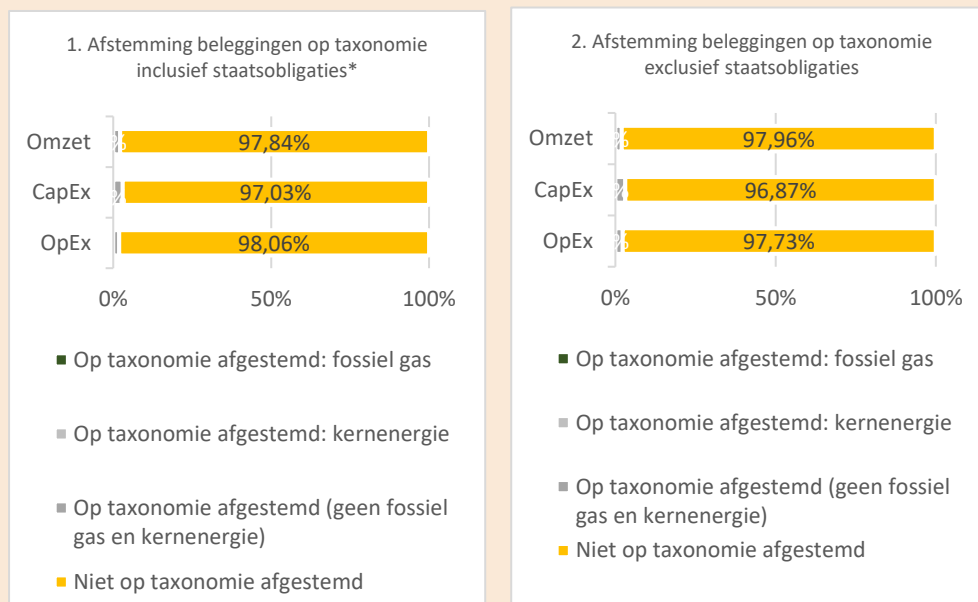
1. Afstemming beleggingen op taxonomie inclusief staatsobligaties*

Omzet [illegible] 97,84%
CapEx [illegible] 97,03%
OpEx 98,06%

0% 50% 100%

■ Op taxonomie afgestemd: fossiel gas

■ Op taxonomie afgestemd: kernenergie

■ Op taxonomie afgestemd (geen fossiel gas en kernenergie)

■ Niet op taxonomie afgestemd

2. Afstemming beleggingen op taxonomie exclusief staatsobligaties

Omzet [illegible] 97,96%
CapEx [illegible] 96,87%
OpEx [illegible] 97,73%

0% 50% 100%

■ Op taxonomie afgestemd: fossiel gas

■ Op taxonomie afgestemd: kernenergie

■ Op taxonomie afgestemd (geen fossiel gas en kernenergie)

■ Niet op taxonomie afgestemd